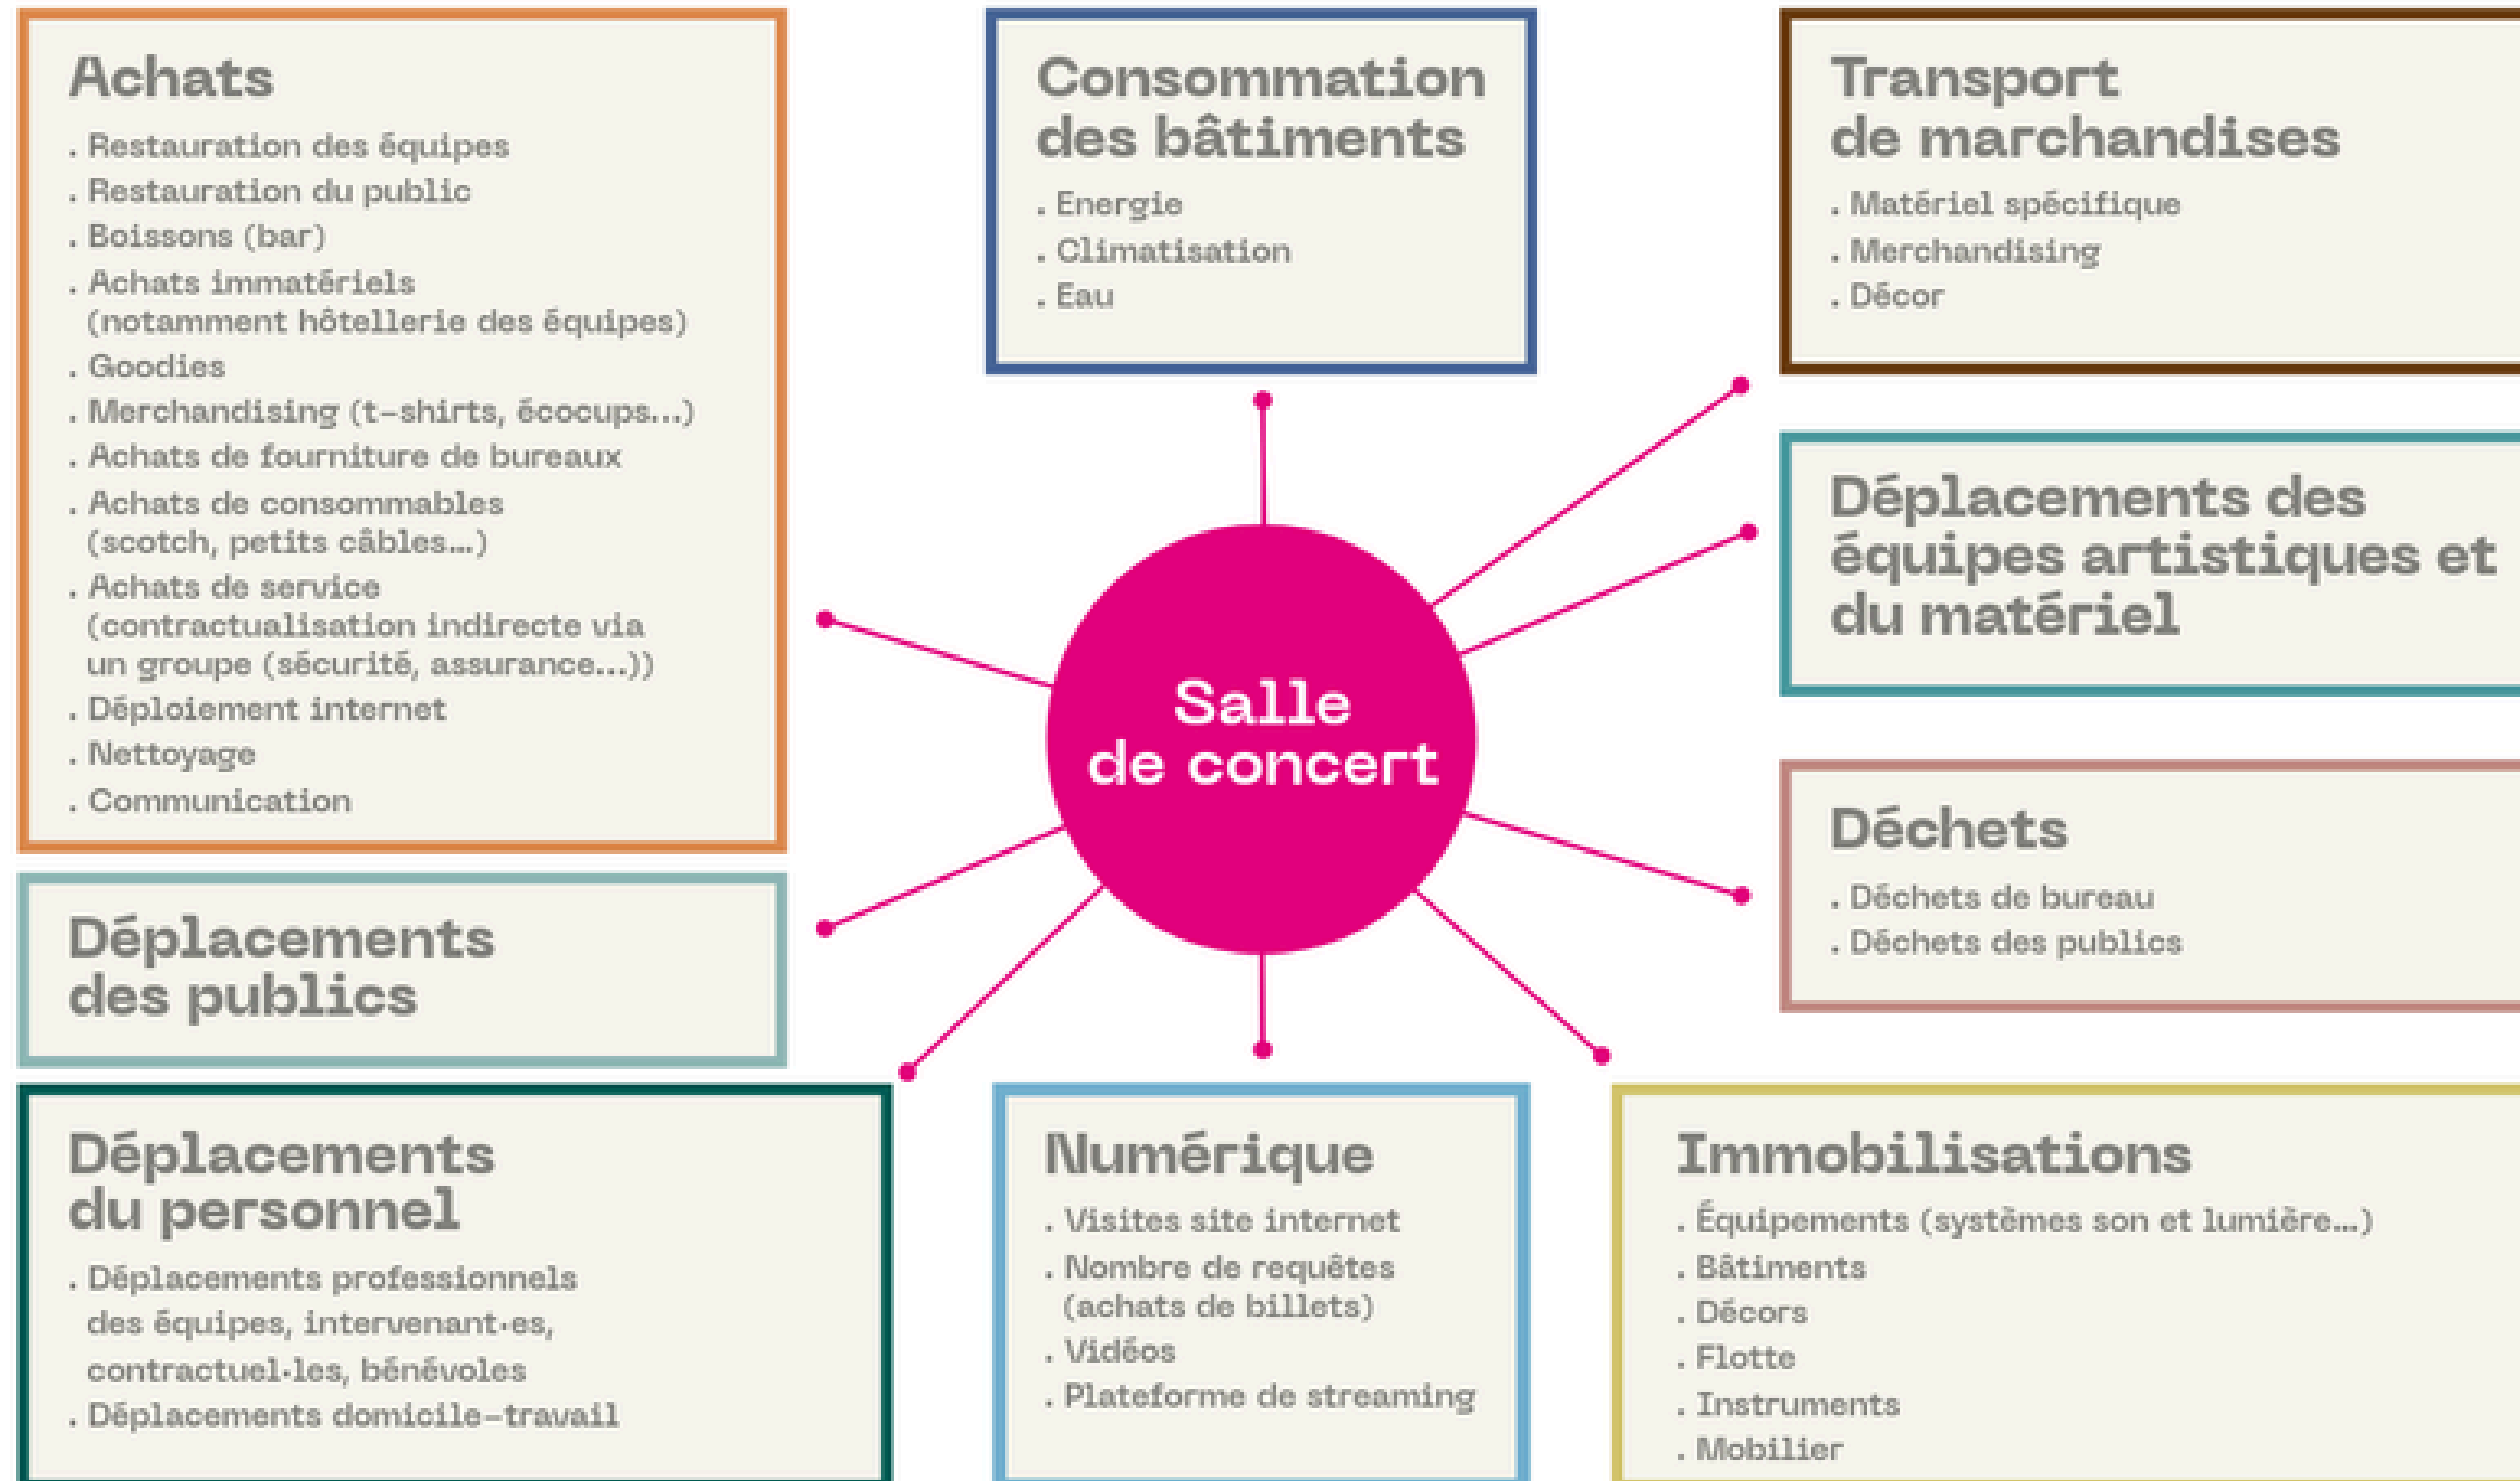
Achats
. Restauration des équipes
. Restauration du public
. Boissons (bar)
. Achats immatériels (notamment hôtellerie des équipes)
. Goodies
. Merchandising (t-shirts, écocups...)
. Achats de fourniture de bureaux
. Achats de consommables (scotch, petits câbles...)
. Achats de service (contractualisation indirecte via un groupe (sécurité, assurance...))
. Déploiement internet
. Nettoyage
. Communication

Consommation des bâtiments
. Energie
. Climatisation
. Eau

Transport de marchandises
. Matériel spécifique
. Merchandising
. Décor

Déplacements des équipes artistiques et du matériel

Salle de concert

Déchets
. Déchets de bureau
. Déchets des publics

Déplacements des publics

Déplacements du personnel
. Déplacements professionnels des équipes, intervenant·es, contractuel·les, bénévoles
. Déplacements domicile-travail

Numérique
. Visites site internet
. Nombre de requêtes (achats de billets)
. Vidéos
. Plateforme de streaming

Immobilisations
. Équipements (systèmes son et lumière...)
. Bâtiments
. Décors
. Flotte
. Instruments
. Mobilier